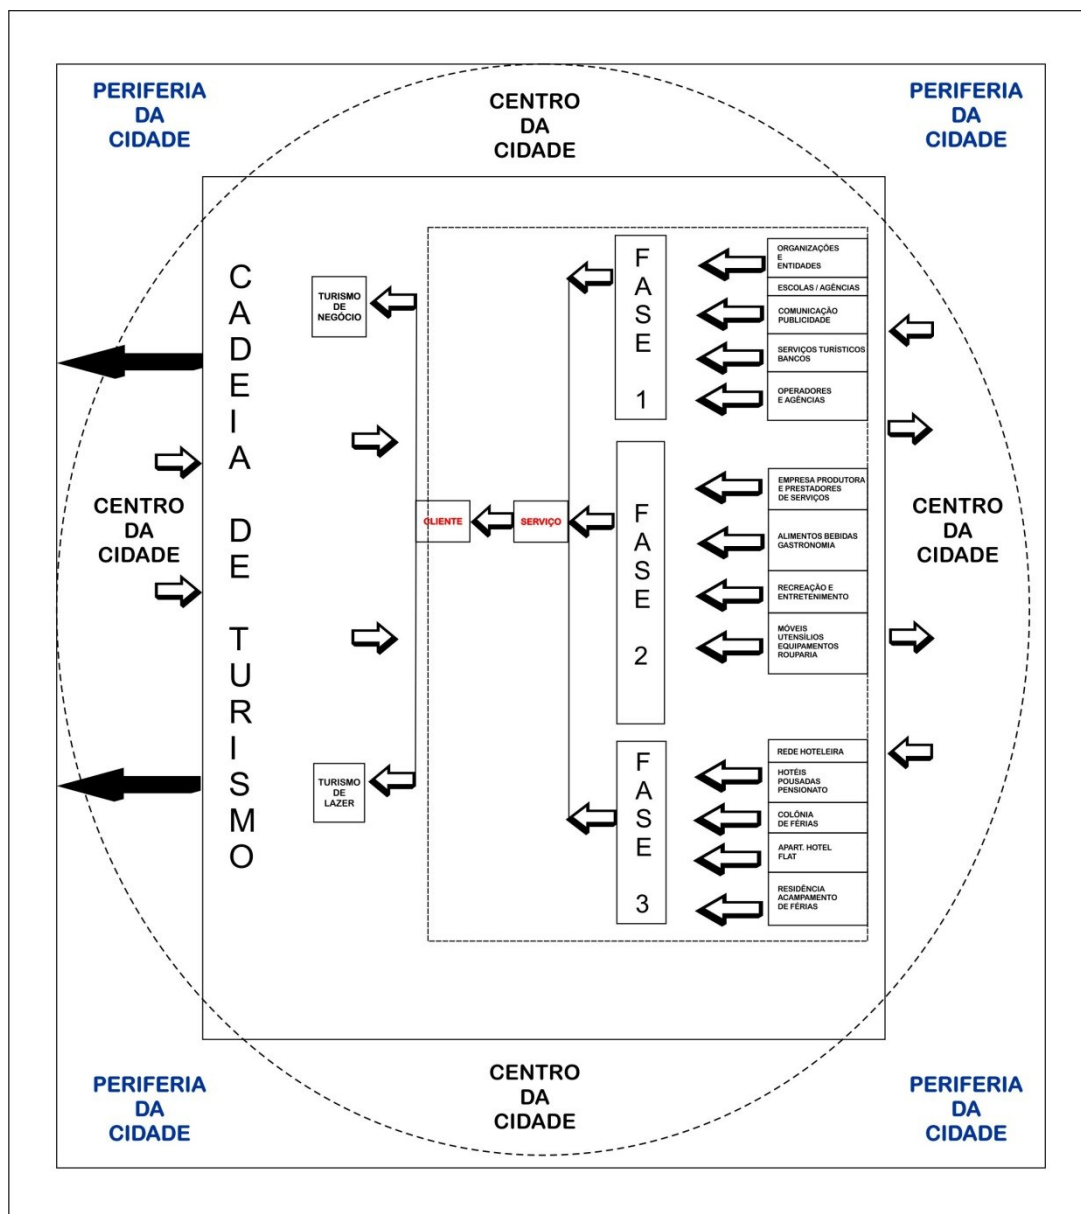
PERIFERIA DA CIDADE

CENTRO DA CIDADE

PERIFERIA DA CIDADE

CADEIA DE TURISMO

TURISMO DE NEGÓCIO

TURISMO DE LAZER

CENTRO DA CIDADE

CLIENTE

SERVIÇO

FASE 1

FASE 2

FASE 3

ORGANIZAÇÕES E ENTIDADES

ESCOLAS / AGÊNCIAS

COMUNICAÇÃO PUBLICIDADE

SERVIÇOS TURÍSTICOS BANCOS

OPERADORES E AGÊNCIAS

EMPRESA PRODUTORA E PRESTADORES DE SERVIÇOS

ALIMENTOS BEBIDAS GASTRONOMIA

RECREAÇÃO E ENTRETENIMENTO

MÓVEIS UTENSÍLIOS EQUIPAMENTOS ROUPARIA

REDE HOTELEIRA

HOTÉIS POUSADAS PENSIONATO

COLÔNIA DE FÉRIAS

APART. HOTEL FLAT

RESIDÊNCIA ACAMPAMENTO DE FÉRIAS

CENTRO DA CIDADE

PERIFERIA DA CIDADE

CENTRO DA CIDADE

PERIFERIA DA CIDADE